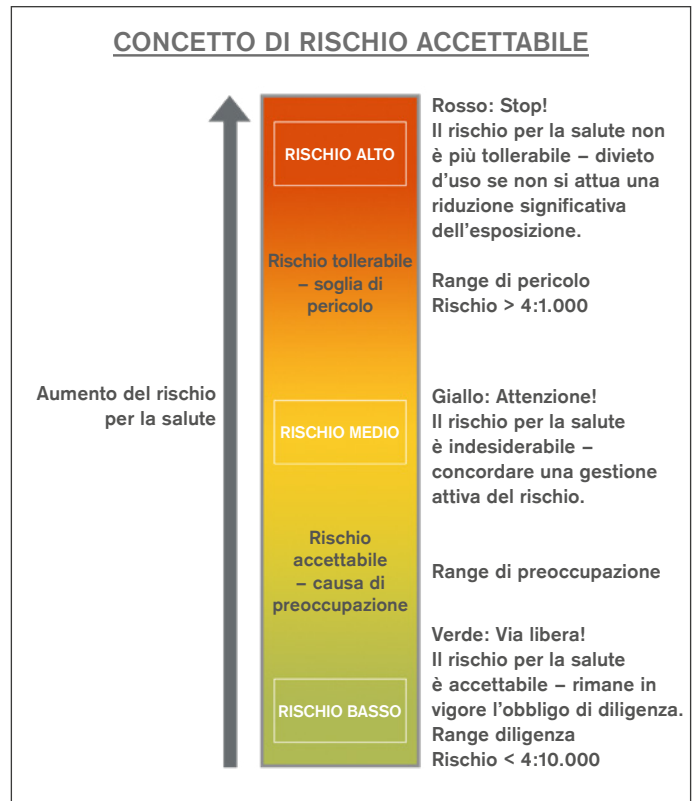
CONCETTO DI RISCHIO ACCETTABILE

Aumento del rischio per la salute

RISCHIO ALTO

Rischio tollerabile – soglia di pericolo

RISCHIO MEDIO

Rischio accettabile – causa di preoccupazione

RISCHIO BASSO

Rosso: Stop!
Il rischio per la salute non è più tollerabile – divieto d'uso se non si attua una riduzione significativa dell'esposizione.

Range di pericolo
Rischio > 4:1.000

Giallo: Attenzione!
Il rischio per la salute è indesiderabile – concordare una gestione attiva del rischio.

Range di preoccupazione

Verde: Via libera!
Il rischio per la salute è accettabile – rimane in vigore l'obbligo di diligenza.
Range diligenza
Rischio < 4:10.000